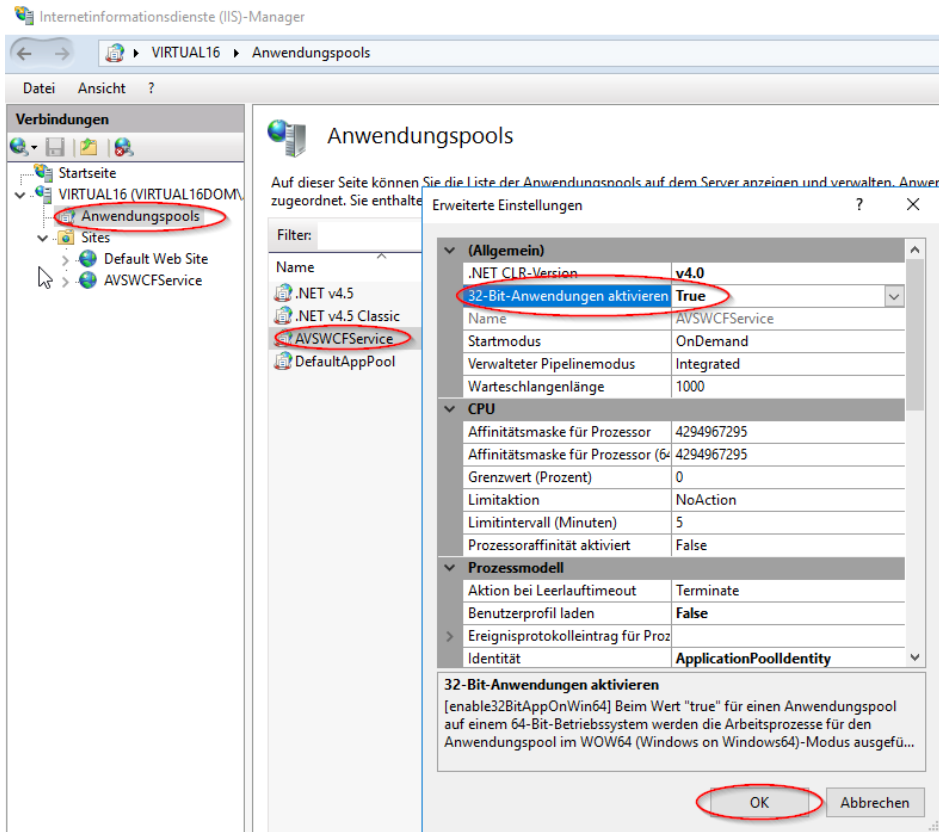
Internetinformationsdienste (IIS)-Manager

VIRTUAL16 ▸ Anwendungspools

Datei Ansicht ?

Verbindungen

Startseite
VIRTUAL16 (VIRTUAL16DOM\
Anwendungspools
Sites
Default Web Site
AVSWCFService

Anwendungspools

Auf dieser Seite können Sie die Liste der Anwendungspools auf dem Server anzeigen und verwalten. Anwer
zugeordnet. Sie enthalte

Filter:

Name
.NET v4.5
.NET v4.5 Classic
AVSWCFService
DefaultAppPool

Erweiterte Einstellungen ? ✕

| (Allgemein) | |
|---|---|
| .NET CLR-Version | v4.0 |
| 32-Bit-Anwendungen aktivieren | True |
| Name | AVSWCFService |
| Startmodus | OnDemand |
| Verwalteter Pipelinemodus | Integrated |
| Warteschlangenlänge | 1000 |
| CPU | |
| Affinitätsmaske für Prozessor | 4294967295 |
| Affinitätsmaske für Prozessor (64 | 4294967295 |
| Grenzwert (Prozent) | 0 |
| Limitaktion | NoAction |
| Limitintervall (Minuten) | 5 |
| Prozessoraffinität aktiviert | False |
| Prozessmodell | |
| Aktion bei Leerlauftimeout | Terminate |
| Benutzerprofil laden | False |
| Ereignisprotokolleintrag für Proz | |
| Identität | ApplicationPoolIdentity |

32-Bit-Anwendungen aktivieren
[enable32BitAppOnWin64] Beim Wert "true" für einen Anwendungspool auf einem 64-Bit-Betriebssystem werden die Arbeitsprozesse für den Anwendungspool im WOW64 (Windows on Windows64)-Modus ausgefü...

OK Abbrechen